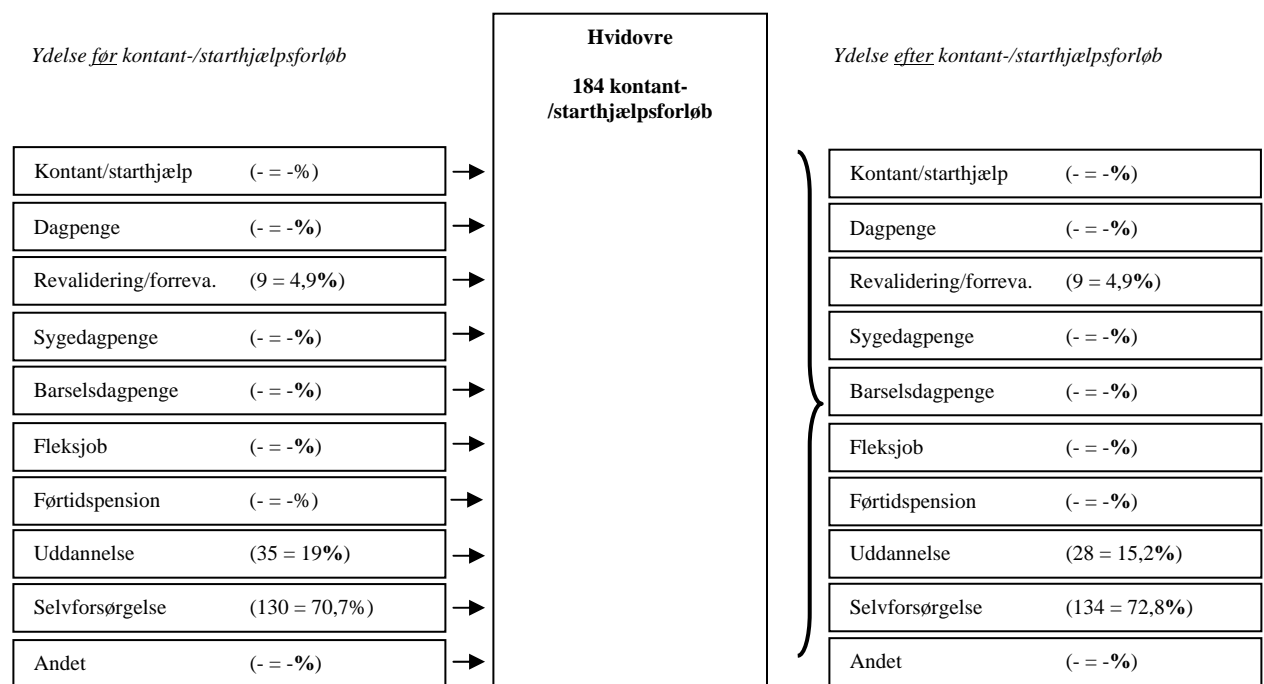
Ydelse før kontant-/starthjælpsforløb

Hvidovre

184 kontant-/starthjælpsforløb

Ydelse efter kontant-/starthjælpsforløb

Kontant/starthjælp (- = -%)
Dagpenge (- = -%)
Revalidering/forreva. (9 = 4,9%)
Sygedagpenge (- = -%)
Barselsdagpenge (- = -%)
Fleksjob (- = -%)
Førtidspension (- = -%)
Uddannelse (35 = 19%)
Selvforsørgelse (130 = 70,7%)
Andet (- = -%)

Kontant/starthjælp (- = -%)
Dagpenge (- = -%)
Revalidering/forreva. (9 = 4,9%)
Sygedagpenge (- = -%)
Barselsdagpenge (- = -%)
Fleksjob (- = -%)
Førtidspension (- = -%)
Uddannelse (28 = 15,2%)
Selvforsørgelse (134 = 72,8%)
Andet (- = -%)